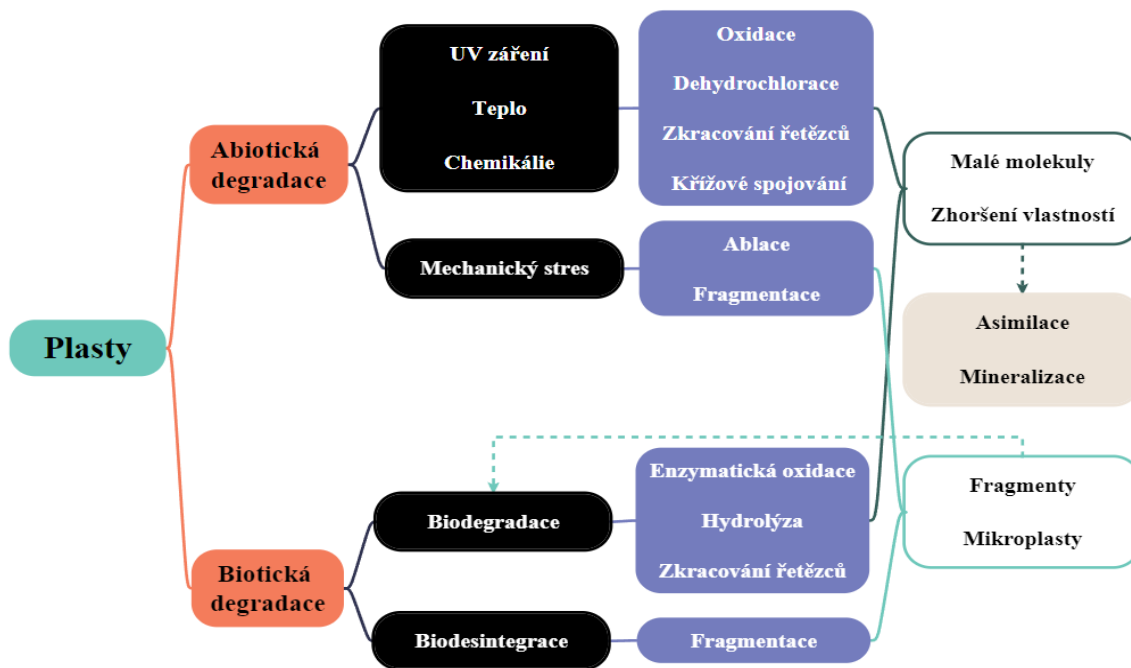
Plasty

Abiotická degradace

UV záření

Teplo

Chemikálie

Oxidace

Dehydrochlorace

Zkracování řetězců

Křížové spojování

Mechanický stres

Ablace

Fragmentace

Malé molekuly

Zhoršení vlastností

Asimilace

Mineralizace

Biotická degradace

Biodegradace

Enzymatická oxidace

Hydrolýza

Zkracování řetězců

Biodesintegrace

Fragmentace

Fragmenty

Mikroplasty